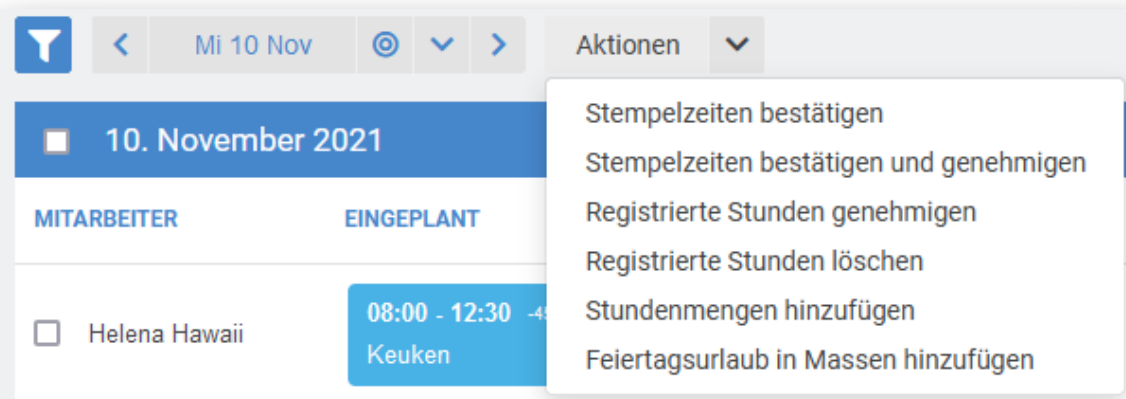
Mi 10 Nov

Aktionen

10. November 2021

MITARBEITER

EINGEPLANT

Helena Hawaii

08:00 - 12:30 -4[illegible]

Keuken

Stempelzeiten bestätigen

Stempelzeiten bestätigen und genehmigen

Registrierte Stunden genehmigen

Registrierte Stunden löschen

Stundenmengen hinzufügen

Feiertagsurlaub in Massen hinzufügen